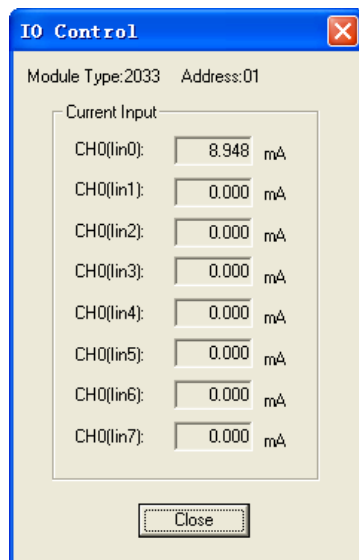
IO Control

Module Type:2033 Address:01

Current Input

CH0(Iin0): 8.948 mA

CH0(Iin1): 0.000 mA

CH0(Iin2): 0.000 mA

CH0(Iin3): 0.000 mA

CH0(Iin4): 0.000 mA

CH0(Iin5): 0.000 mA

CH0(Iin6): 0.000 mA

CH0(Iin7): 0.000 mA

Close